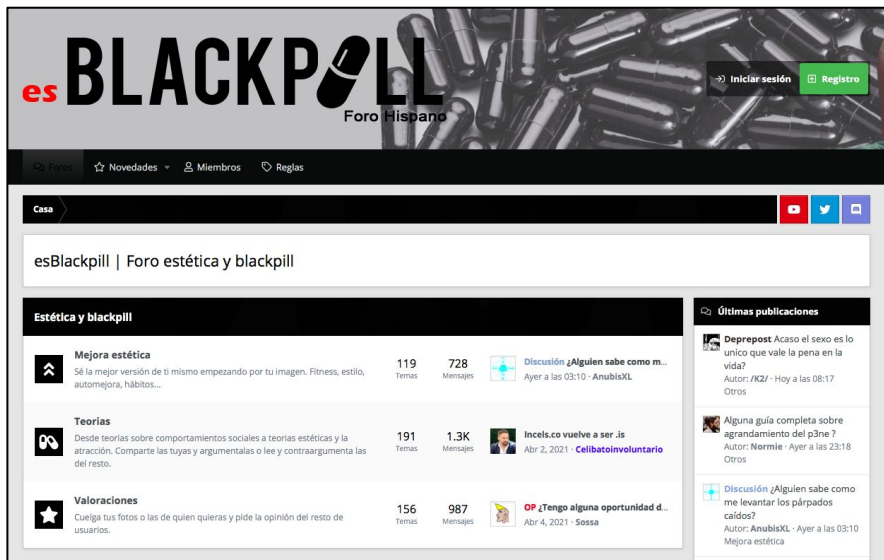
es BLACKPILL
Foro Hispano

Iniciar sesión
Registro

Foros
Novedades
Miembros
Reglas

Casa

esBlackpill | Foro estética y blackpill

Estética y blackpill

Mejora estética
Sé la mejor versión de ti mismo empezando por tu imagen. Fitness, estilo, automejora, hábitos...
119 Temas
728 Mensajes
Discusión ¿Alguien sabe como m...
Ayer a las 03:10 · AnubisXL

Teorias
Desde teorias sobre comportamientos sociales a teorias estéticas y la atracción. Comparte las tuyas y argumentalas o lee y contraargumenta las del resto.
191 Temas
1.3K Mensajes
Incels.co vuelve a ser .is
Abr 2, 2021 · Celibatoinvoluntario

Valoraciones
Cuelga tus fotos o las de quien quieras y pide la opinión del resto de usuarios.
156 Temas
987 Mensajes
OP ¿Tengo alguna oportunidad d...
Abr 4, 2021 · Sossa

Últimas publicaciones

Deprepost Acaso el sexo es lo unico que vale la pena en la vida?
Autor: /K2/ · Hoy a las 08:17
Otros

Alguna guía completa sobre agrandamiento del p3ne ?
Autor: Normie · Ayer a las 23:18
Otros

Discusión ¿Alguien sabe como me levantar los párpados caídos?
Autor: AnubisXL · Ayer a las 03:10
Mejora estética